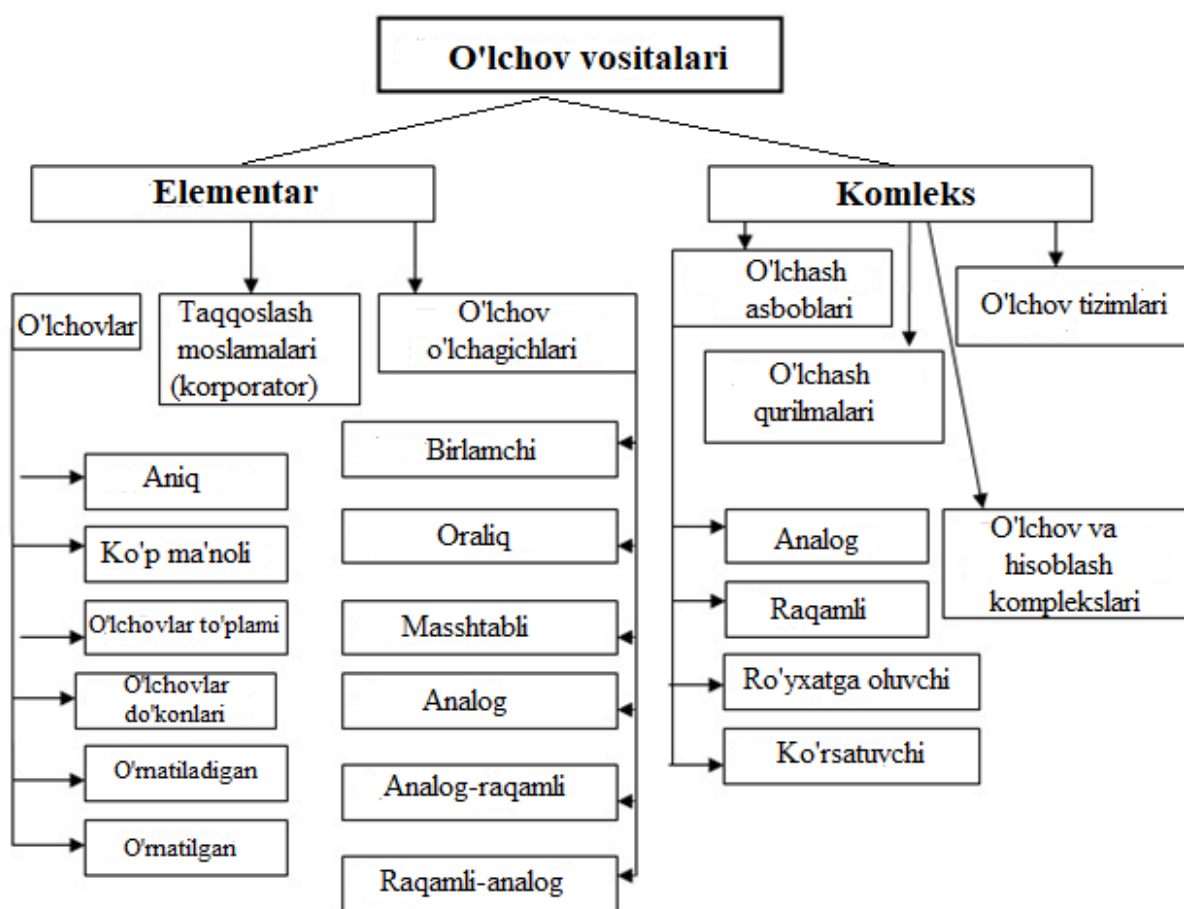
O'lchov vositalari

Elementar

Komleks

O'lchovlar

Taqqoslash moslamalari (korporator)

O'lchov o'lchagichlari

O'lchash asboblari

O'lchov tizimlari

O'lchash qurilmalari

Aniq

Ko'p ma'noli

O'lchovlar to'plami

O'lchovlar do'konlari

O'rnatiladigan

O'rnatilgan

Birlamchi

Oraliq

Masshtabli

Analog

Analog-raqamli

Raqamli-analog

Analog

Raqamli

Ro'yxatga oluvchi

Ko'rsatuvchi

O'lchov va hisoblash komplekslari